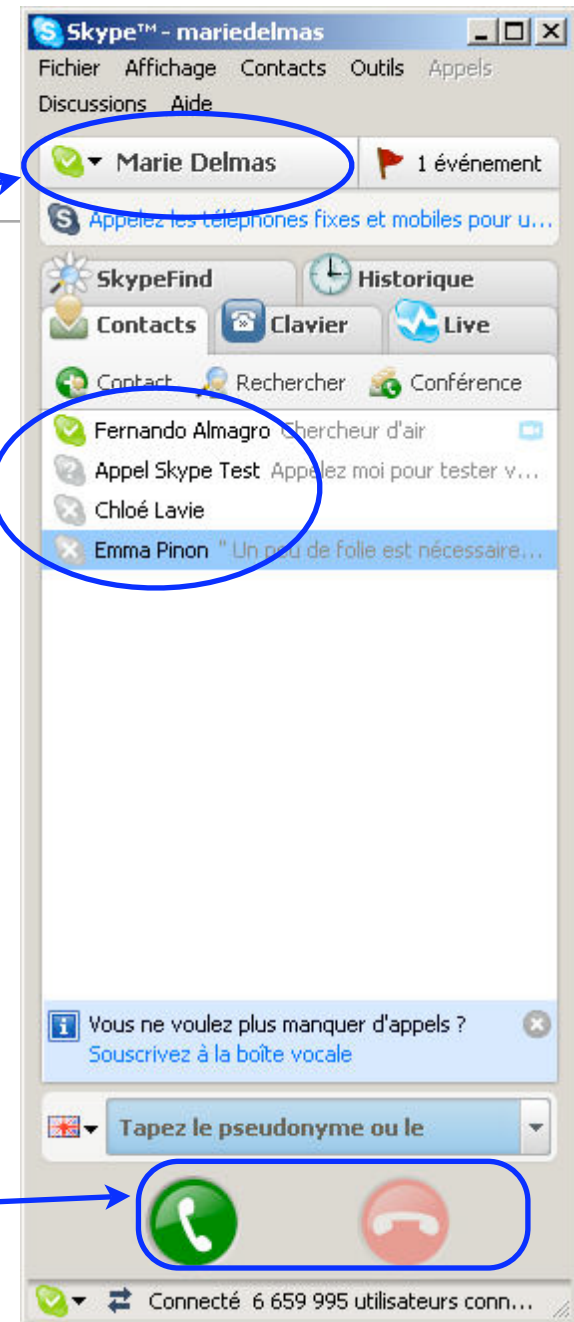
Skype™ - mariedelmas

Fichier Affichage Contacts Outils Appels Discussions Aide

Marie Delmas

1 événement

Appelez les téléphones fixes et mobiles pour u...

SkypeFind

Historique

Contacts

Clavier

Live

Contact

Rechercher

Conférence

Fernando Almagro Chercheur d'air

Appel Skype Test Appelez moi pour tester v...

Chloé Lavie

Emma Pinon " Un peu de folie est nécessaire...

Vous ne voulez plus manquer d'appels ?
Souscrivez à la boîte vocale

Tapez le pseudonyme ou le

Connecté 6 659 995 utilisateurs conn...